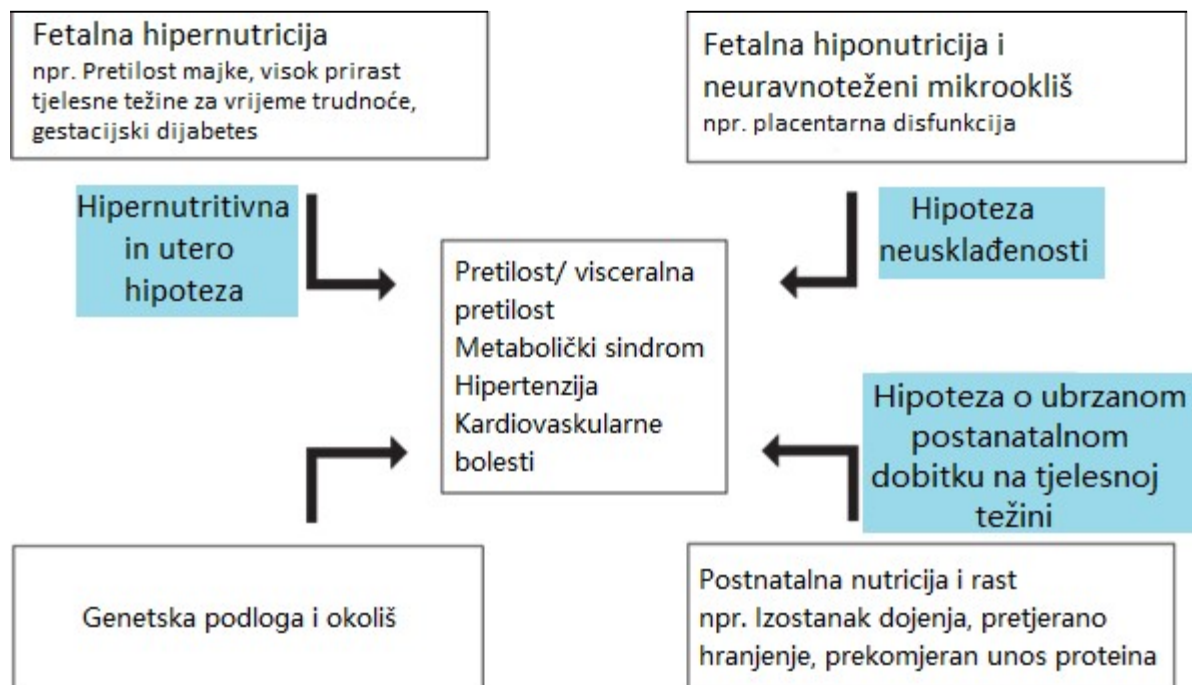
Fetalna hipernutricija
npr. Pretilost majke, visok prirast tjelesne težine za vrijeme trudnoće, gestacijski dijabetes

Fetalna hiponutricija i neuravnoteženi mikrookliš
npr. placentarna disfunkcija

Hipernutritivna in utero hipoteza

Hipoteza neusklađenosti

Pretilost/ visceralna pretilost
Metabolički sindrom
Hipertenzija
Kardiovaskularne bolesti

Hipoteza o ubrzanom postanatalnom dobitku na tjelesnoj težini

Genetska podloga i okoliš

Postnatalna nutricija i rast
npr. Izostanak dojenja, pretjerano hranjenje, prekomjeran unos proteina